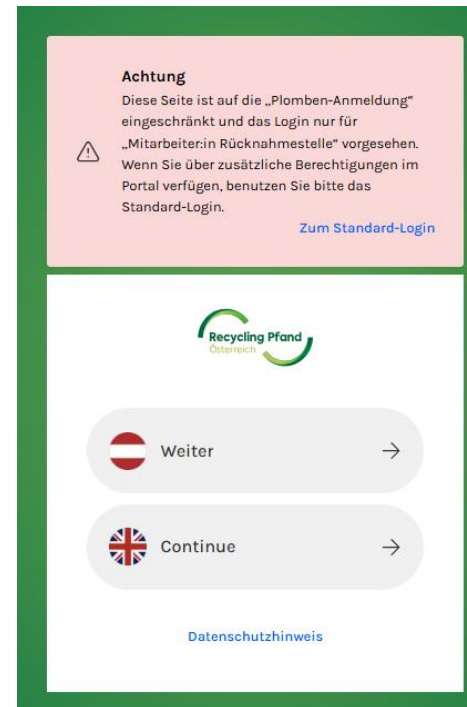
Achtung

Diese Seite ist auf die „Plomben-Anmeldung" eingeschränkt und das Login nur für „Mitarbeiter:in Rücknahmestelle" vorgesehen. Wenn Sie über zusätzliche Berechtigungen im Portal verfügen, benutzen Sie bitte das Standard-Login.

Zum Standard-Login

Recycling Pfand
Österreich

Weiter →

Continue →

Datenschutzhinweis